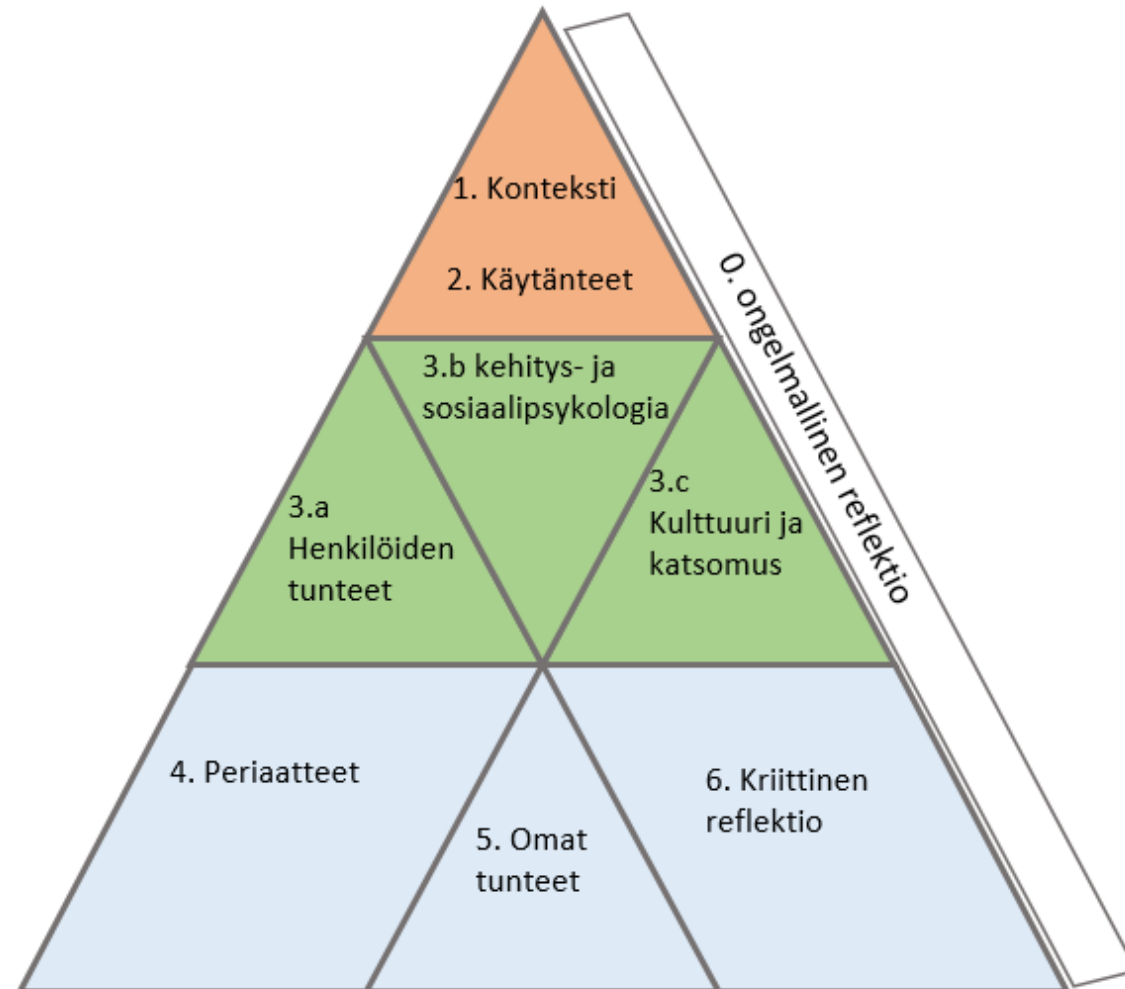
1. Konteksti

2. Käytänteet

0. ongelmallinen reflektio

3.b kehitys- ja sosiaalipsykologia

3.a Henkilöiden tunteet

3.c Kulttuuri ja katsomus

4. Periaatteet

5. Omat tunteet

6. Kriittinen reflektio